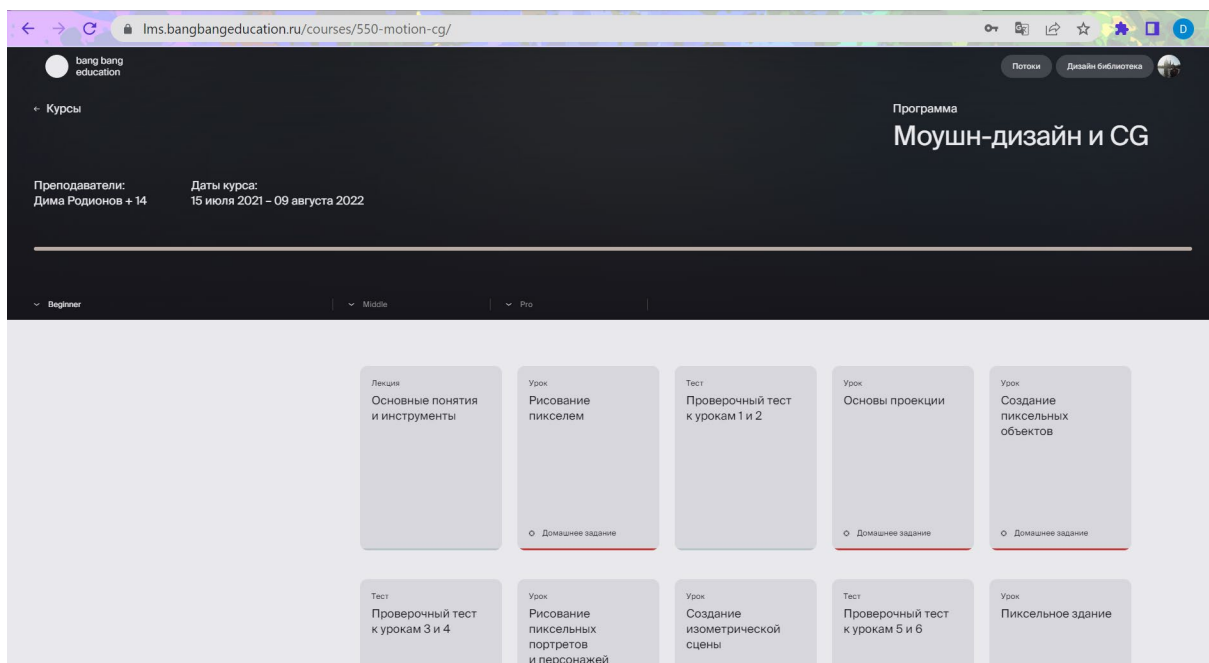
lms.bangbangeducation.ru/courses/550-motion-cg/

D

bang bang education

Потоки

Дизайн библиотека

← Курсы

Программа

Моушн-дизайн и CG

Преподаватели:
Дима Родионов + 14

Даты курса:
15 июля 2021 – 09 августа 2022

Beginner

Middle

Pro

Лекция
Основные понятия и инструменты

Урок
Рисование пикселем

Домашнее задание

Тест
Проверочный тест к урокам 1 и 2

Урок
Основы проекции

Домашнее задание

Урок
Создание пиксельных объектов

Домашнее задание

Тест
Проверочный тест к урокам 3 и 4

Урок
Рисование пиксельных портретов и персонажей

Урок
Создание изометрической сцены

Тест
Проверочный тест к урокам 5 и 6

Урок
Пиксельное здание